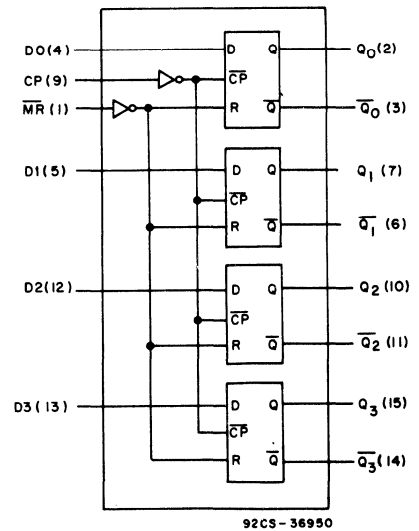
D0(4)
CP(9)
$\overline{MR}$ (1)
D $\overline{CP}$ R Q $\overline{Q}$
$Q_0$(2)
$\overline{Q_0}$ (3)
D1(5)
D $\overline{CP}$ R Q $\overline{Q}$
$Q_1$ (7)
$\overline{Q_1}$ (6)
D2(12)
D $\overline{CP}$ R Q $\overline{Q}$
$Q_2$ (10)
$\overline{Q_2}$ (11)
D3 (13)
D $\overline{CP}$ R Q $\overline{Q}$
$Q_3$ (15)
$\overline{Q_3}$(14)
92CS-36950